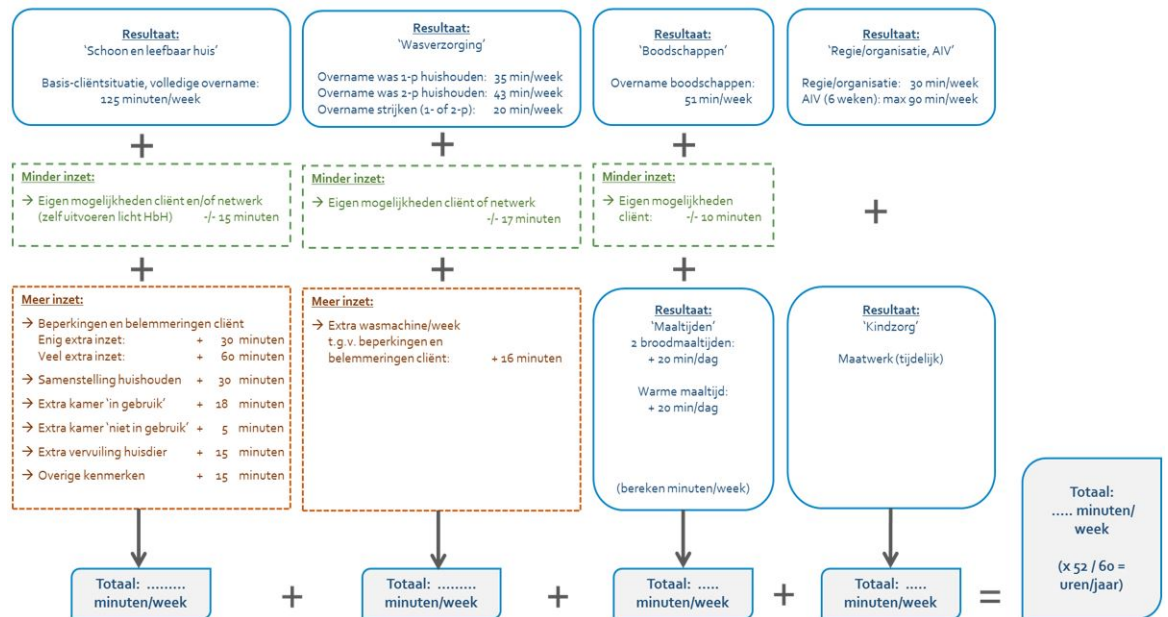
Resultaat:
'Schoon en leefbaar huis'

Basis-cliëntsituatie, volledige overname:
125 minuten/week

Resultaat:
'Wasverzorging'

Overname was 1-p huishouden: 35 min/week
Overname was 2-p huishouden: 43 min/week
Overname strijken (1- of 2-p): 20 min/week

Resultaat:
'Boodschappen'

Overname boodschappen:
51 min/week

Resultaat:
'Regie/organisatie, AIV'

Regie/organisatie: 30 min/week
AIV (6 weken): max 90 min/week

+

+

+

Minder inzet:
→ Eigen mogelijkheden cliënt en/of netwerk (zelf uitvoeren licht HbH) -/- 15 minuten

Minder inzet:
→ Eigen mogelijkheden cliënt of netwerk -/- 17 minuten

Minder inzet:
→ Eigen mogelijkheden cliënt: -/- 10 minuten

+

+

+

+

Meer inzet:
→ Beperkingen en belemmeringen cliënt
Enig extra inzet: + 30 minuten
Veel extra inzet: + 60 minuten
→ Samenstelling huishouden + 30 minuten
→ Extra kamer 'in gebruik' + 18 minuten
→ Extra kamer 'niet in gebruik' + 5 minuten
→ Extra vervuiling huisdier + 15 minuten
→ Overige kenmerken + 15 minuten

Meer inzet:
→ Extra wasmachine/week t.g.v. beperkingen en belemmeringen cliënt: + 16 minuten

Resultaat:
'Maaltijden'
2 broodmaaltijden:
+ 20 min/dag

Warme maaltijd:
+ 20 min/dag

(bereken minuten/week)

Resultaat:
'Kindzorg'

Maatwerk (tijdelijk)

Totaal:
..... minuten/
week

(x 52 / 60 =
uren/jaar)

Totaal: .........
minuten/week

+

Totaal: .........
minuten/week

+

Totaal: .....
minuten/week

+

Totaal: .....
minuten/week

=